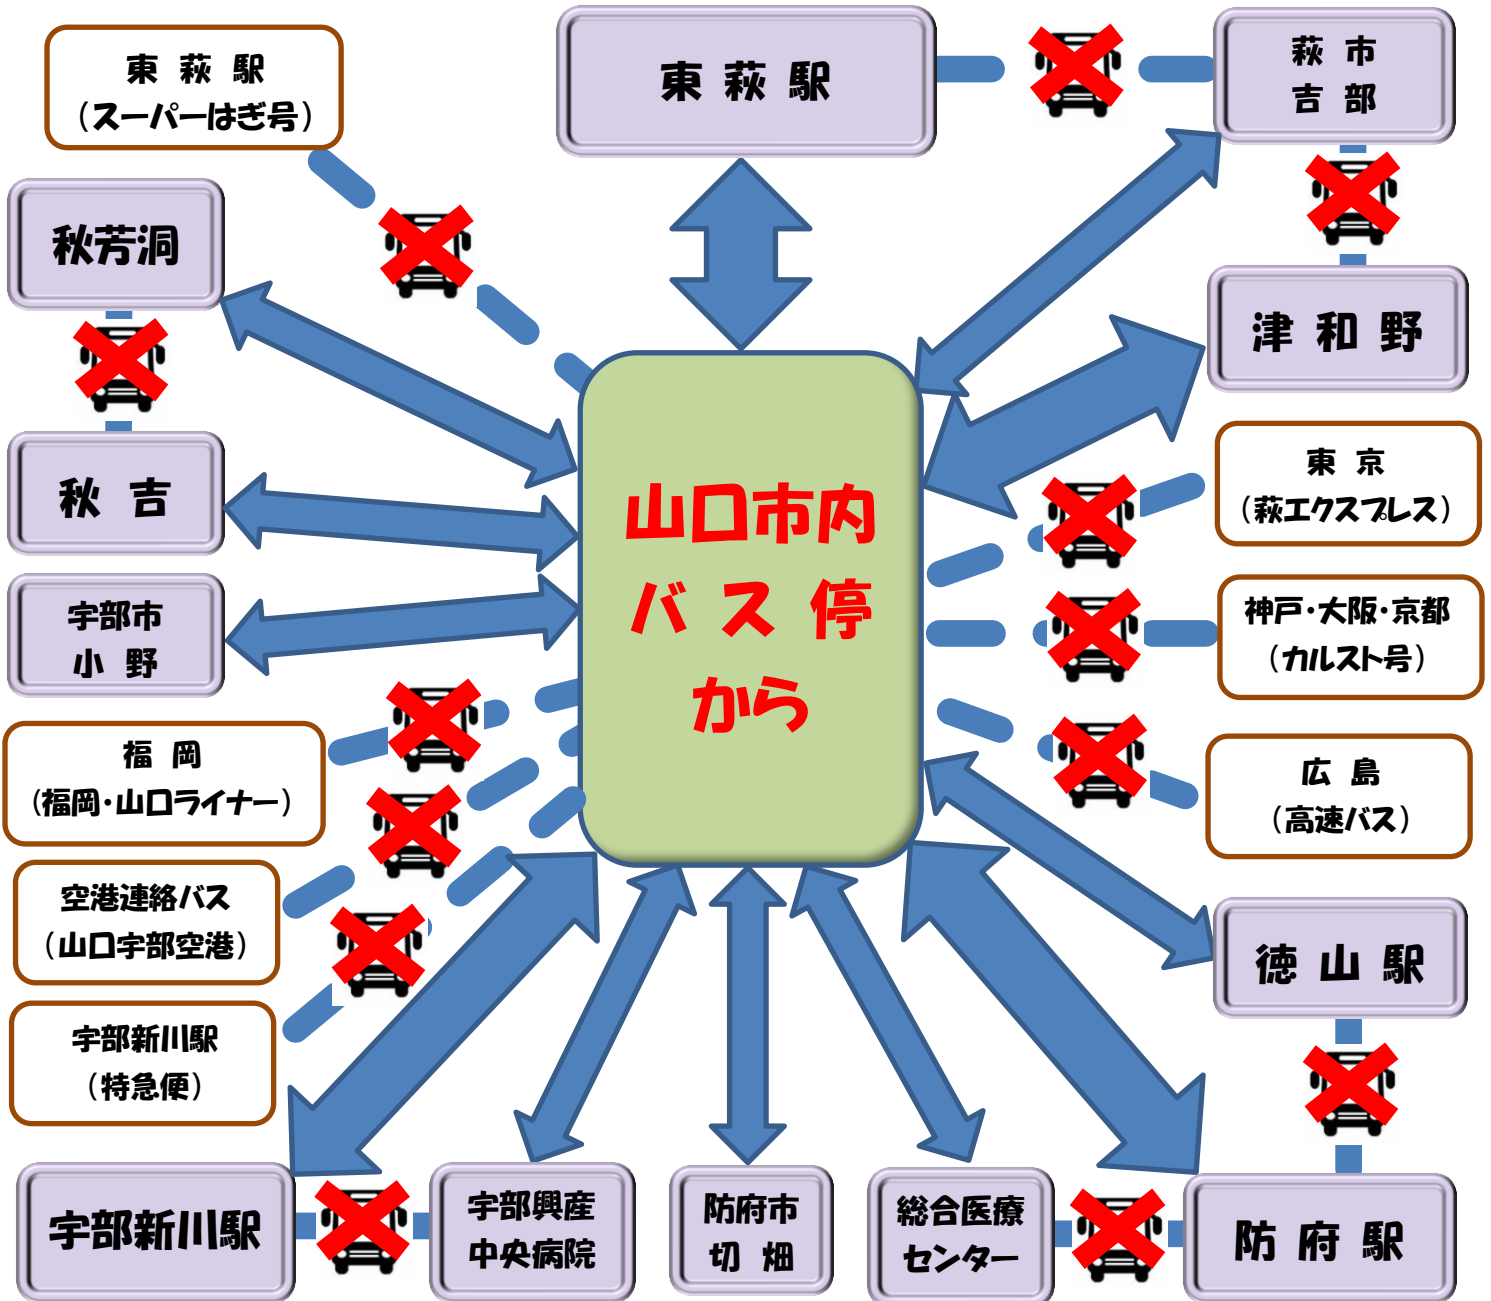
山口市内
バス停
から

東萩駅

東萩駅
(スーパーはぎ号)

萩市
吉部

秋芳洞

津和野

秋吉

東京
(萩エクスプレス)

宇部市
小野

神戸・大阪・京都
(カルスト号)

福岡
(福岡・山口ライナー)

広島
(高速バス)

空港連絡バス
(山口宇部空港)

徳山駅

宇部新川駅
(特急便)

宇部新川駅

宇部興産
中央病院

防府市
切畑

総合医療
センター

防府駅